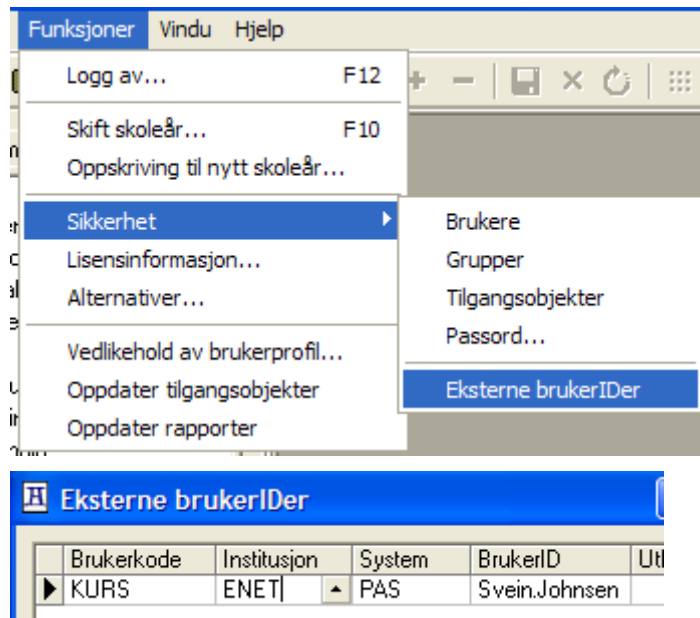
Funksjoner Vindu Hjelp

Logg av... F12

Skift skoleår... F10
Oppskriving til nytt skoleår...

Sikkerhet
Lisensinformasjon...
Alternativer...

Vedlikehold av brukerprofil...
Oppdater tilgangsobjekter
Oppdater rapporter

Brukere
Grupper
Tilgangsobjekter
Passord...

Eksterne brukerIDer

Eksterne brukerIDer

| | Brukerkode | Institusjon | System | BrukerID | Utl |
|---|---|---|---|---|---|
| ▶ | KURS | ENET | PAS | Svein.Johnsen | |